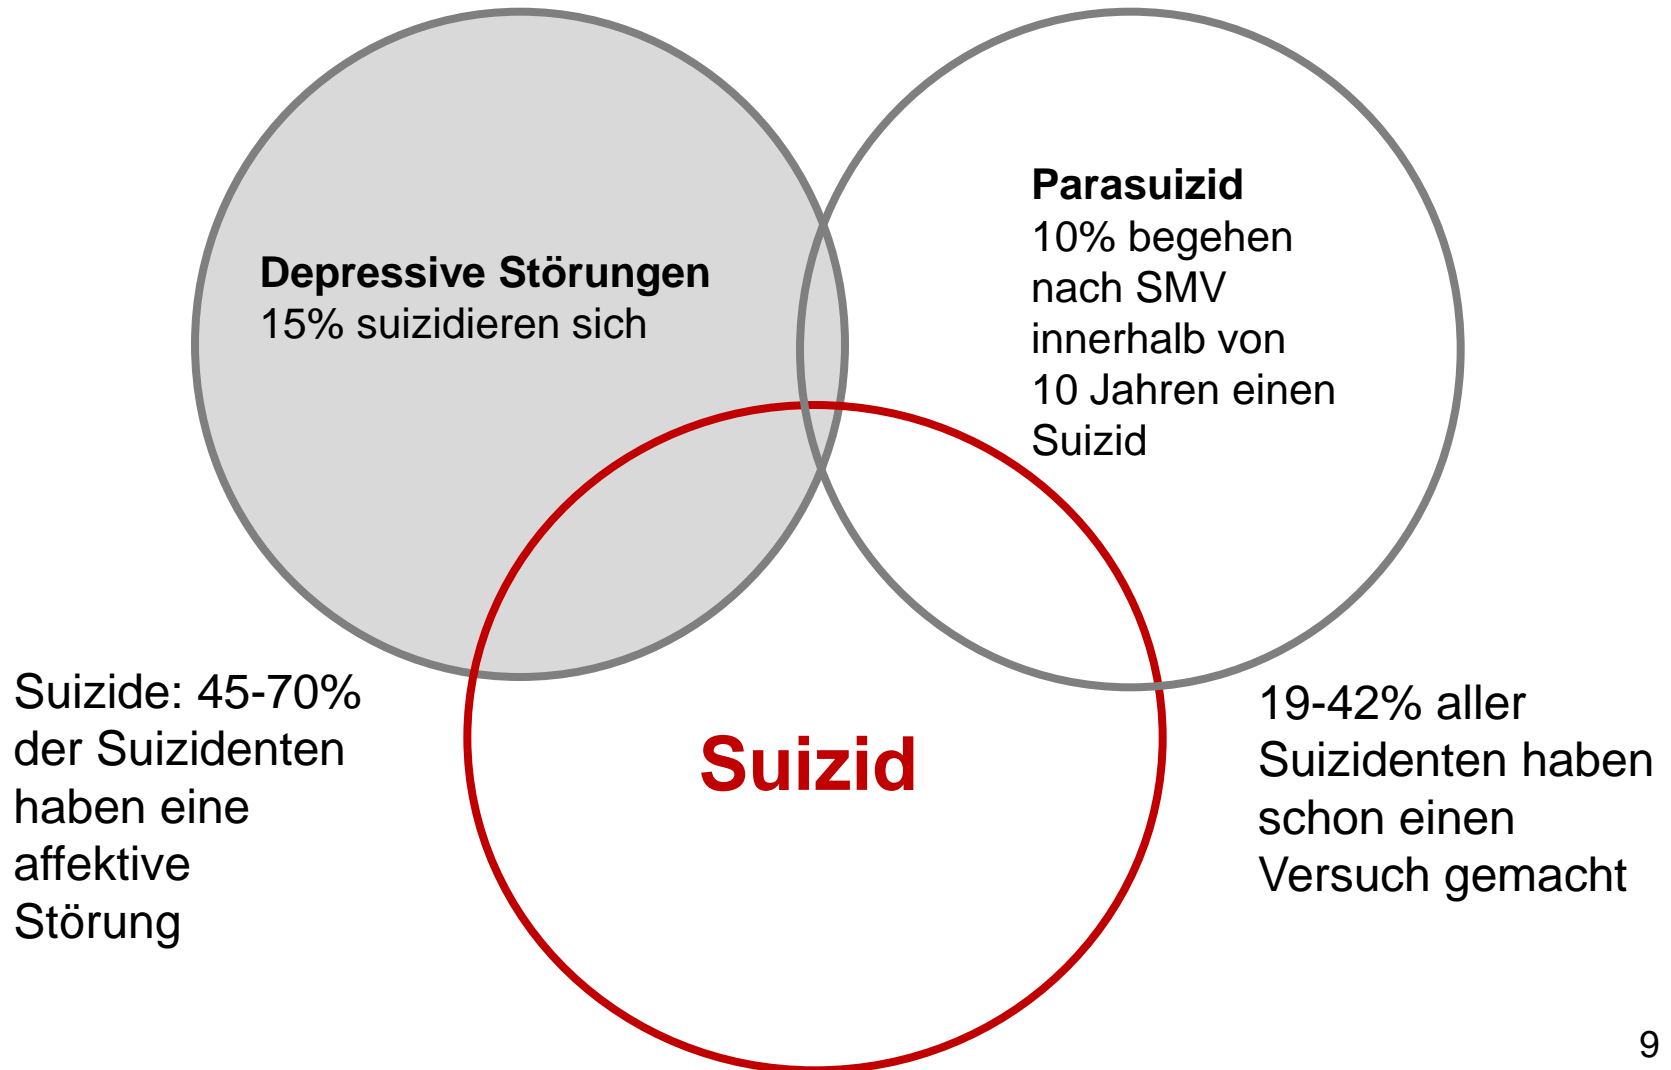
Depressive Störungen
15% suizidieren sich

Parasuizid
10% begehen nach SMV innerhalb von 10 Jahren einen Suizid

Suizide: 45-70% der Suizidenten haben eine affektive Störung

Suizid

19-42% aller Suizidenten haben schon einen Versuch gemacht

9